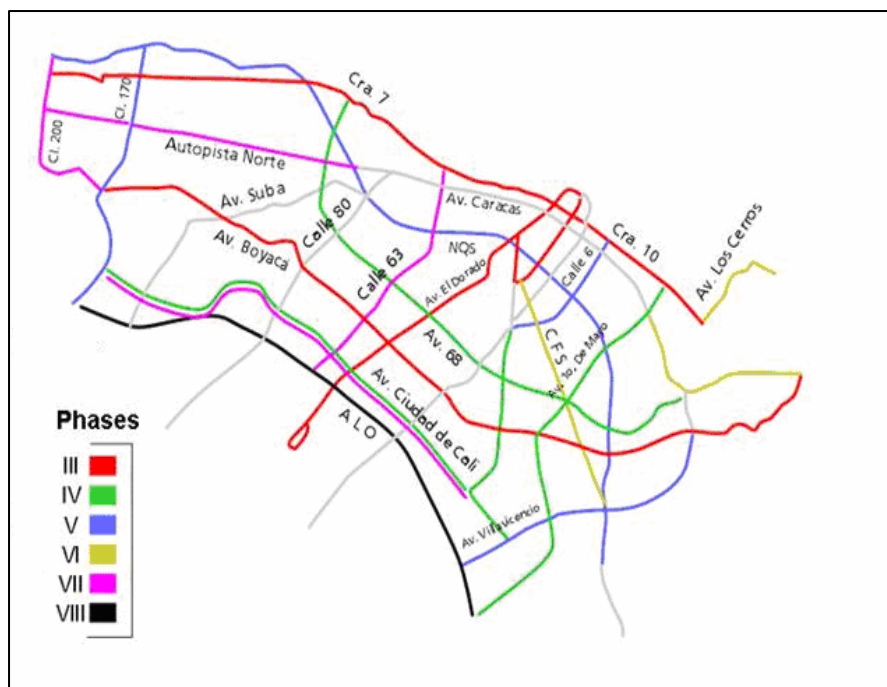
Cra. 7
Cl. 170
Cl. 200
Autopista Norte
Av. Suba
Calle 80
Av. Caracas
Av. Boyaca
Calle 63
NQS
Cra. 10
Av. Los Cerros
Av. El Dorado
Calle 6
Av. 68
C F S
Av. 1o. De Mayo
Av. Ciudad de Cali
A L O
Av. Villavicencio

Phases
III
IV
V
VI
VII
VIII